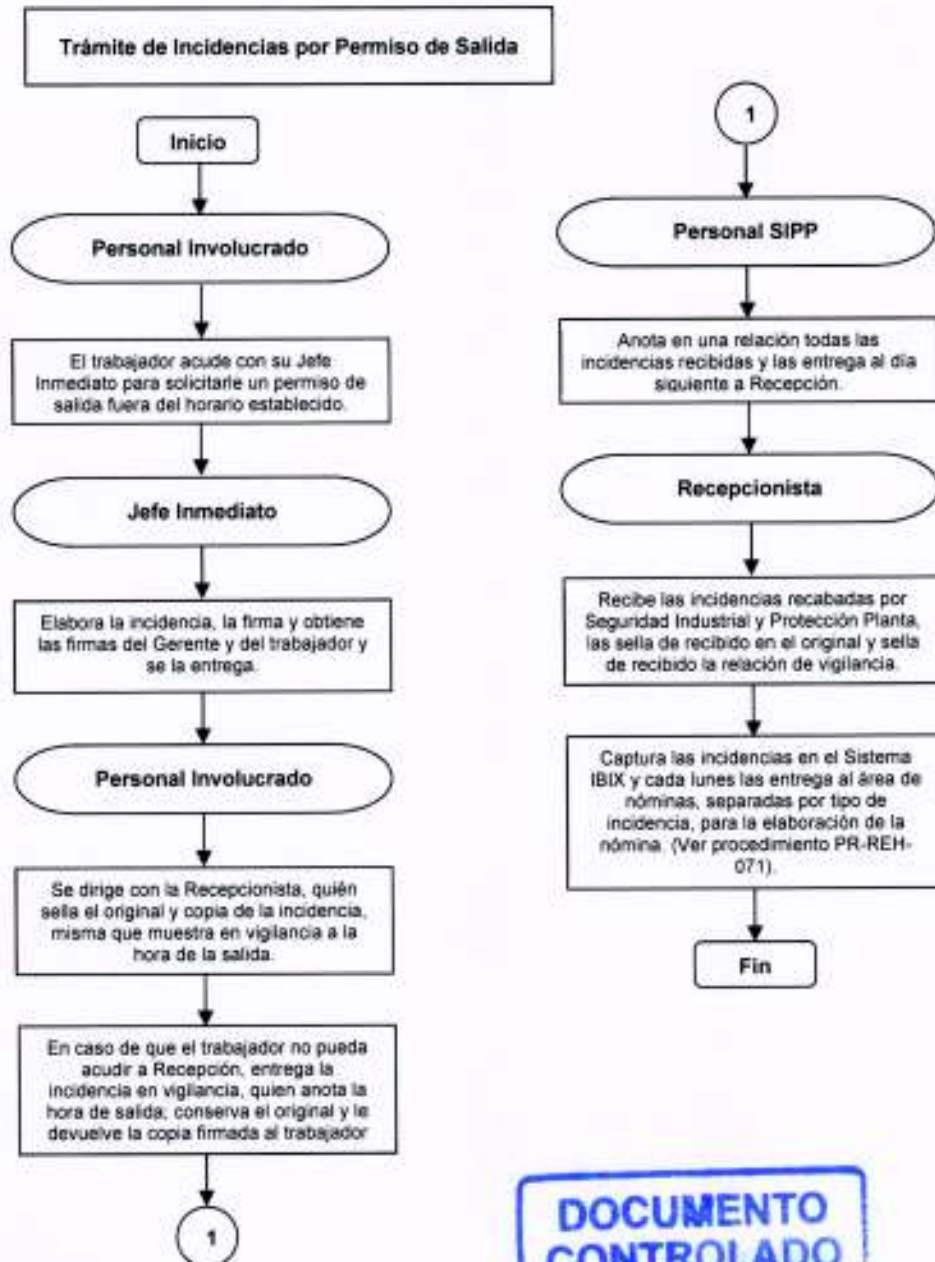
Trámite de Incidencias por Permiso de Salida

Inicio

Personal Involucrado

El trabajador acude con su Jefe Inmediato para solicitarle un permiso de salida fuera del horario establecido.

Jefe Inmediato

Elabora la incidencia, la firma y obtiene las firmas del Gerente y del trabajador y se la entrega.

Personal Involucrado

Se dirige con la Recepcionista, quién sella el original y copia de la incidencia, misma que muestra en vigilancia a la hora de la salida.

En caso de que el trabajador no pueda acudir a Recepción, entrega la incidencia en vigilancia, quien anota la hora de salida, conserva el original y le devuelve la copia firmada al trabajador

1

1

Personal SIPP

Anota en una relación todas las incidencias recibidas y las entrega al día siguiente a Recepción.

Recepcionista

Recibe las incidencias recabadas por Seguridad Industrial y Protección Planta, las sella de recibido en el original y sella de recibido la relación de vigilancia.

Captura las incidencias en el Sistema IBIX y cada lunes las entrega al área de nóminas, separadas por tipo de incidencia, para la elaboración de la nómina. (Ver procedimiento PR-REH-071).

Fin

DOCUMENTO CONTROLADO